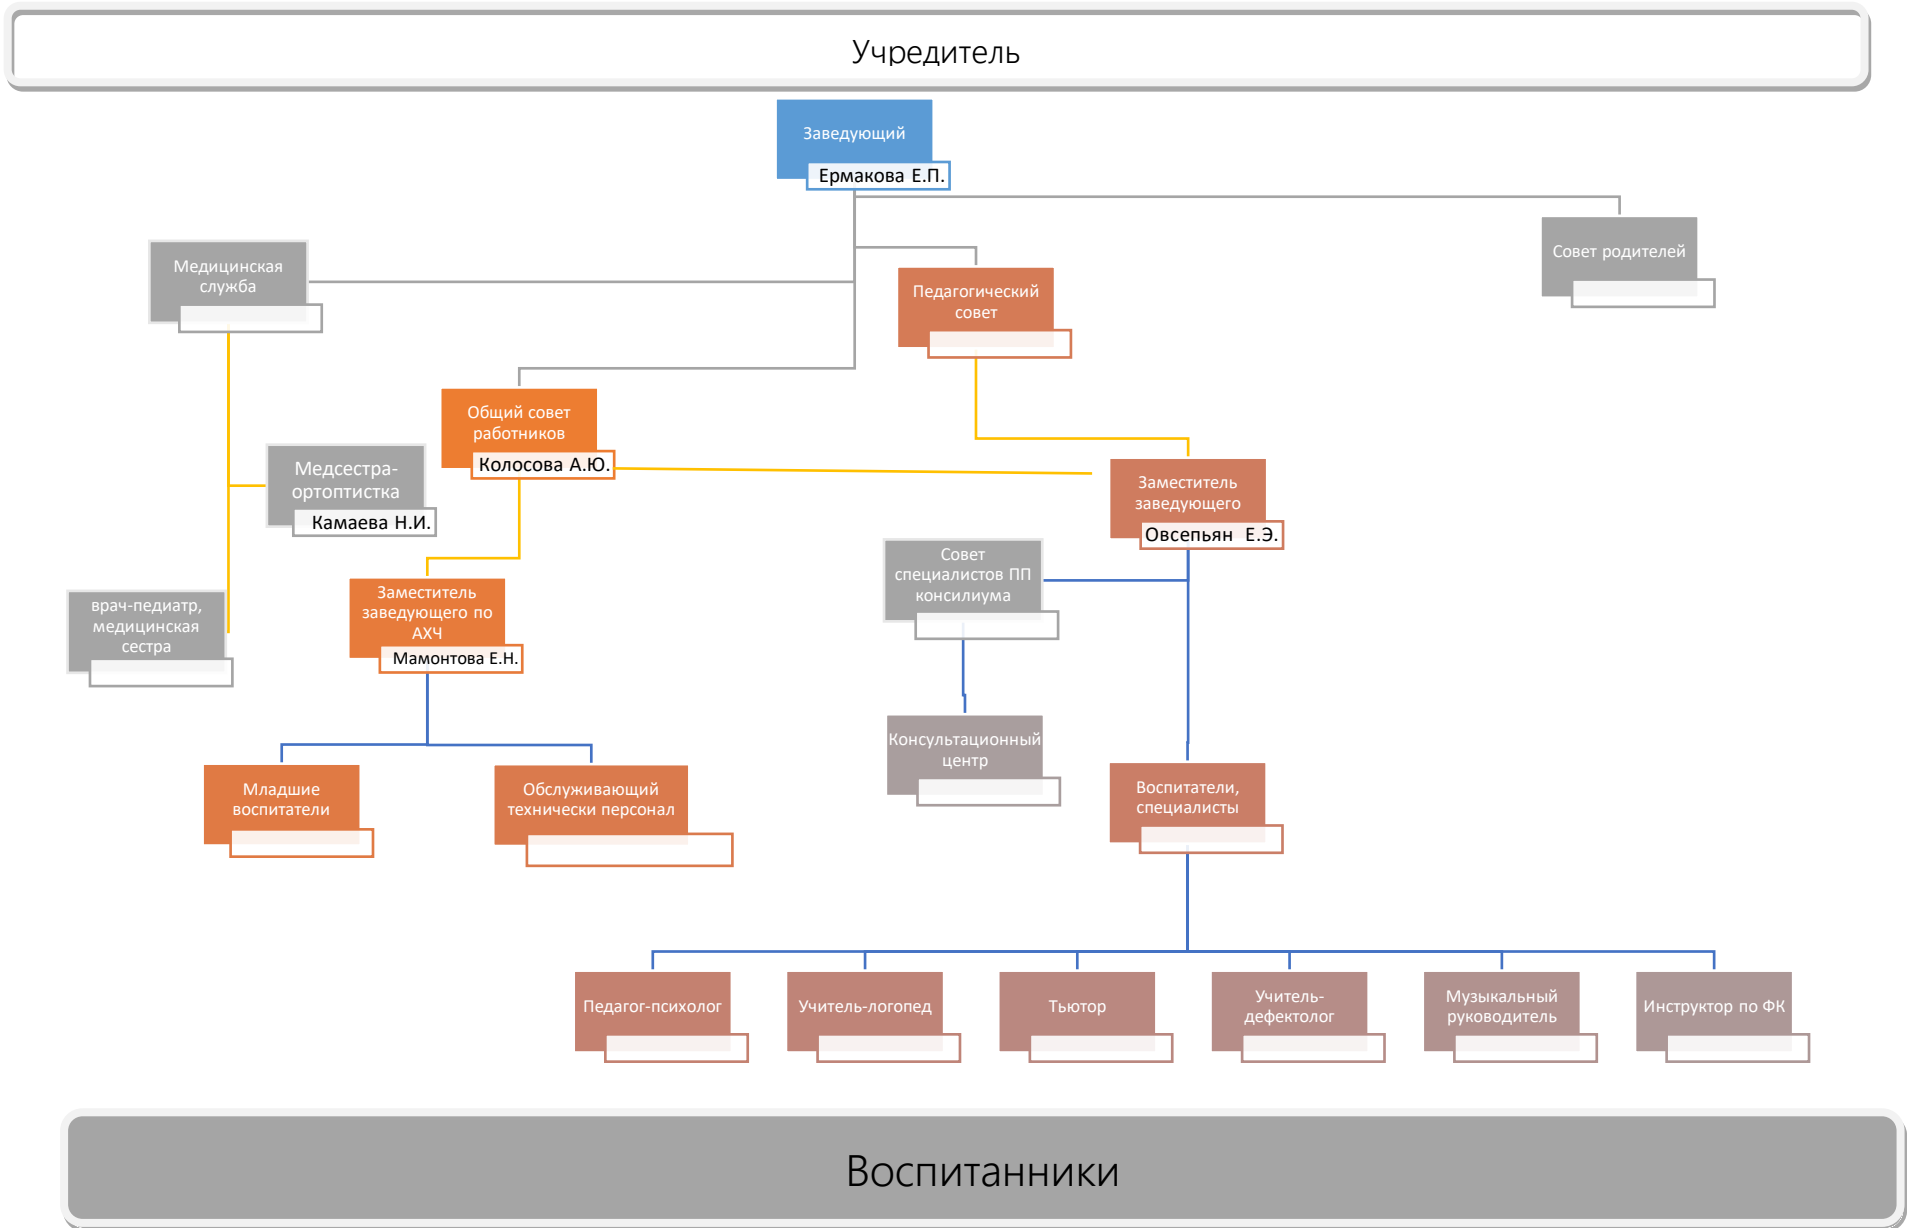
Учредитель

Заведующий
Ермакова Е.П.

Совет родителей

Медицинская служба

Педагогический совет

Общий совет работников
Колосова А.Ю.

Медсестра-ортоптистка
Камаева Н.И.

Заместитель заведующего
Овсепьян Е.Э.

Совет специалистов ПП консилиума

врач-педиатр, медицинская сестра

Заместитель заведующего по АХЧ
Мамонтова Е.Н.

Консультационный центр

Младшие воспитатели

Обслуживающий технически персонал

Воспитатели, специалисты

Педагог-психолог

Учитель-логопед

Тьютор

Учитель-дефектолог

Музыкальный руководитель

Инструктор по ФК

Воспитанники